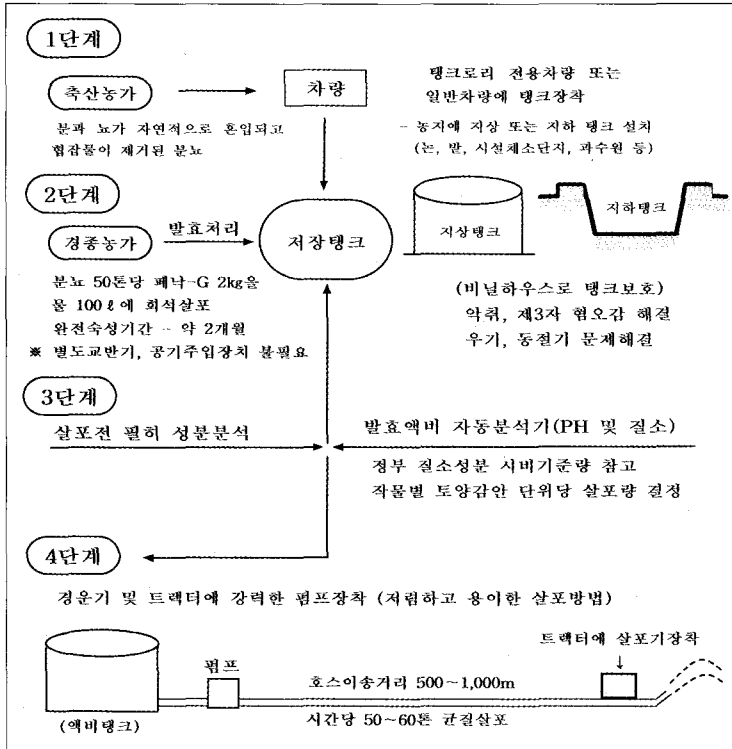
1단계

축산농가

차량

탱크로리 전용차량 또는 일반차량에 탱크장착

분과 뇨가 자연적으로 혼입되고 협잡물이 제거된 분뇨

- 농지에 지상 또는 지하 탱크 설치 (논, 밭, 시설채소단지, 과수원 등)

2단계

경종농가

발효처리

저장탱크

지상탱크

지하탱크

분뇨 50톤당 페낙-G 2kg을 물 100 ℓ 에 희석살포
완전숙성기간 - 약 2개월
※ 별도교반기, 공기주입장치 불필요

(비닐하우스로 탱크보호)
악취, 제3자 혐오감 해결
우기, 동절기 문제해결

3단계

살포전 필히 성분분석

발효액비 자동분석기(PH 및 질소)

정부 질소성분 시비기준량 참고
작물별 토양감안 단위당 살포량 결정

4단계

경운기 및 트랙터에 강력한 펌프장착 (저렴하고 용이한 살포방법)

펌프

트랙터에 살포기장착

호스이송거리 500 ~ 1,000m

시간당 50 ~ 60톤 균질살포

(액비탱크)